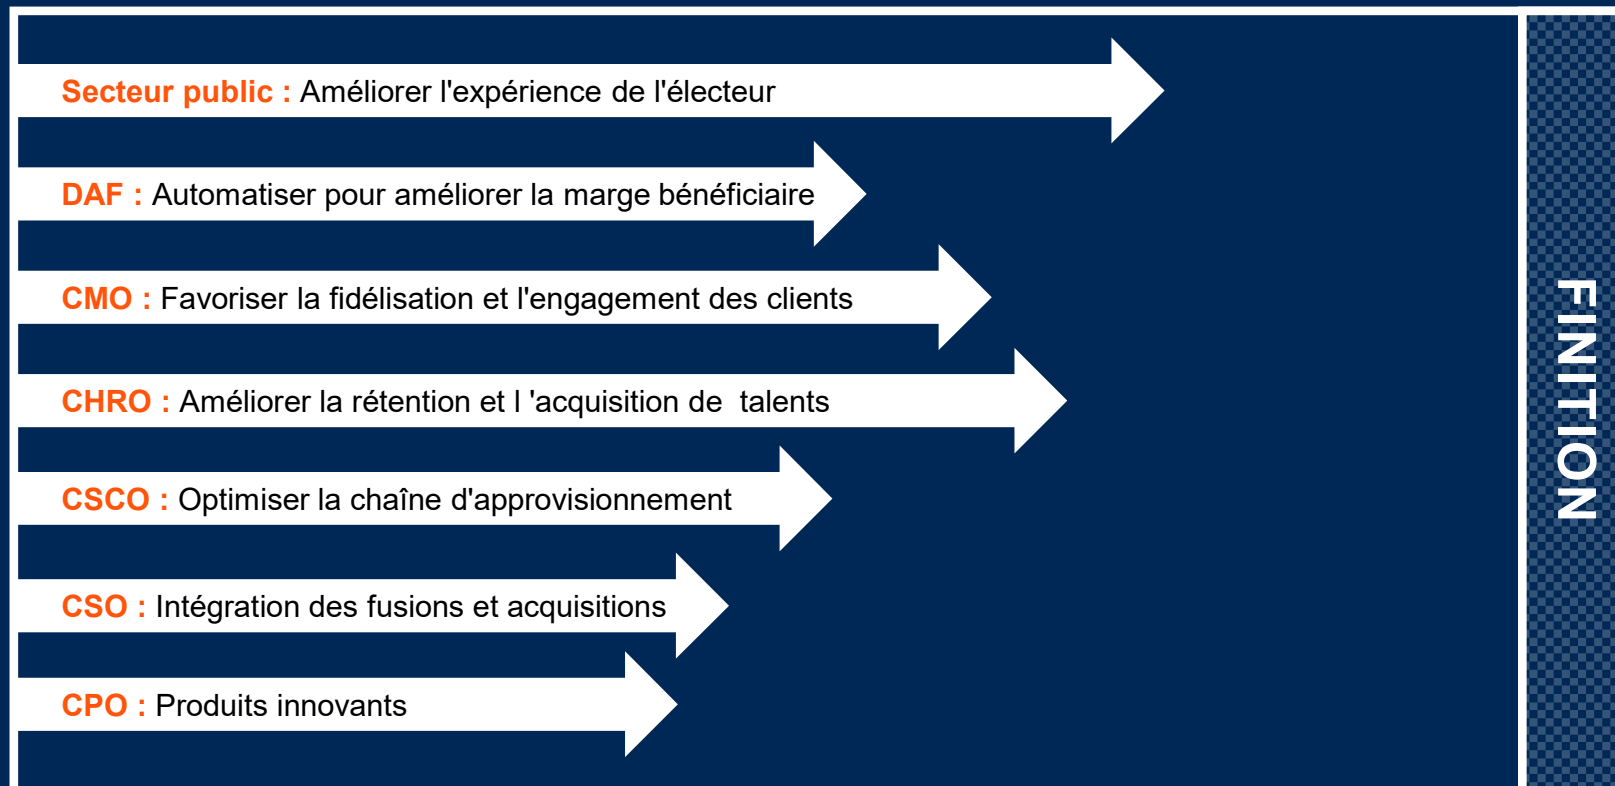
Secteur public : Améliorer l'expérience de l'électeur

DAF : Automatiser pour améliorer la marge bénéficiaire

CMO : Favoriser la fidélisation et l'engagement des clients

CHRO : Améliorer la rétention et l 'acquisition de talents

CSCO : Optimiser la chaîne d'approvisionnement

CSO : Intégration des fusions et acquisitions

CPO : Produits innovants

FINITION